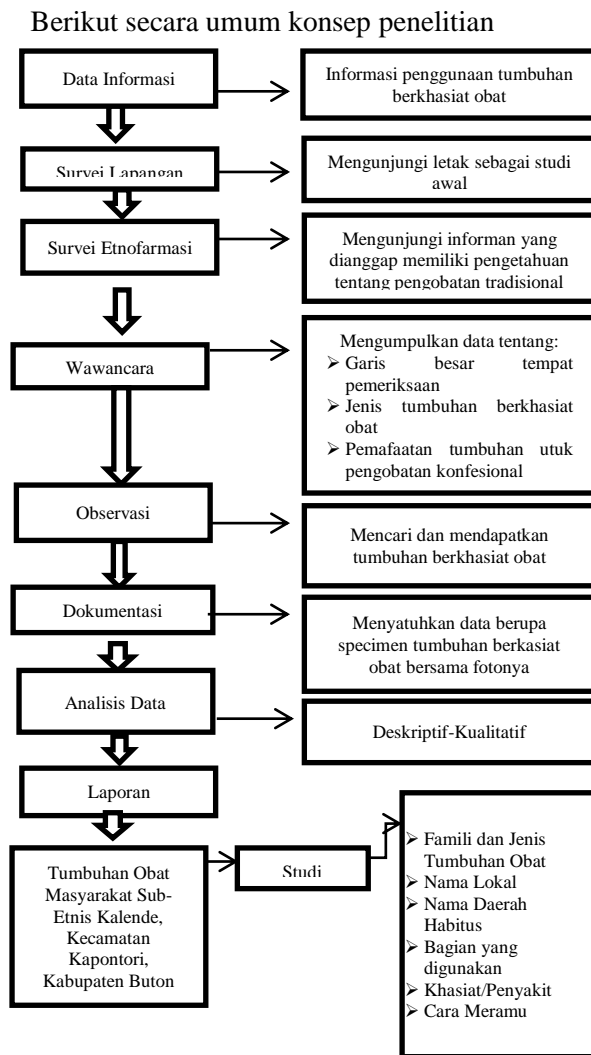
Berikut secara umum konsep penelitian

Data Informasi

Informasi penggunaan tumbuhan berkhasiat obat

Survei Lapangan

Mengunjungi letak sebagai studi awal

Survei Etnofarmasi

Mengunjungi informan yang dianggap memiliki pengetahuan tentang pengobatan tradisional

Wawancara

Mengumpulkan data tentang:
- Garis besar tempat pemeriksaan
- Jenis tumbuhan berkhasiat obat
- Pemafaatan tumbuhan utuk pengobatan konfesional

Observasi

Mencari dan mendapatkan tumbuhan berkhasiat obat

Dokumentasi

Menyatuhkan data berupa specimen tumbuhan berkasiat obat bersama fotonya

Analisis Data

Deskriptif-Kualitatif

Laporan

Tumbuhan Obat Masyarakat Sub-Etnis Kalende, Kecamatan Kapontori, Kabupaten Buton

Studi

- Famili dan Jenis Tumbuhan Obat
- Nama Lokal
- Nama Daerah Habitus
- Bagian yang digunakan
- Khasiat/Penyakit
- Cara Meramu